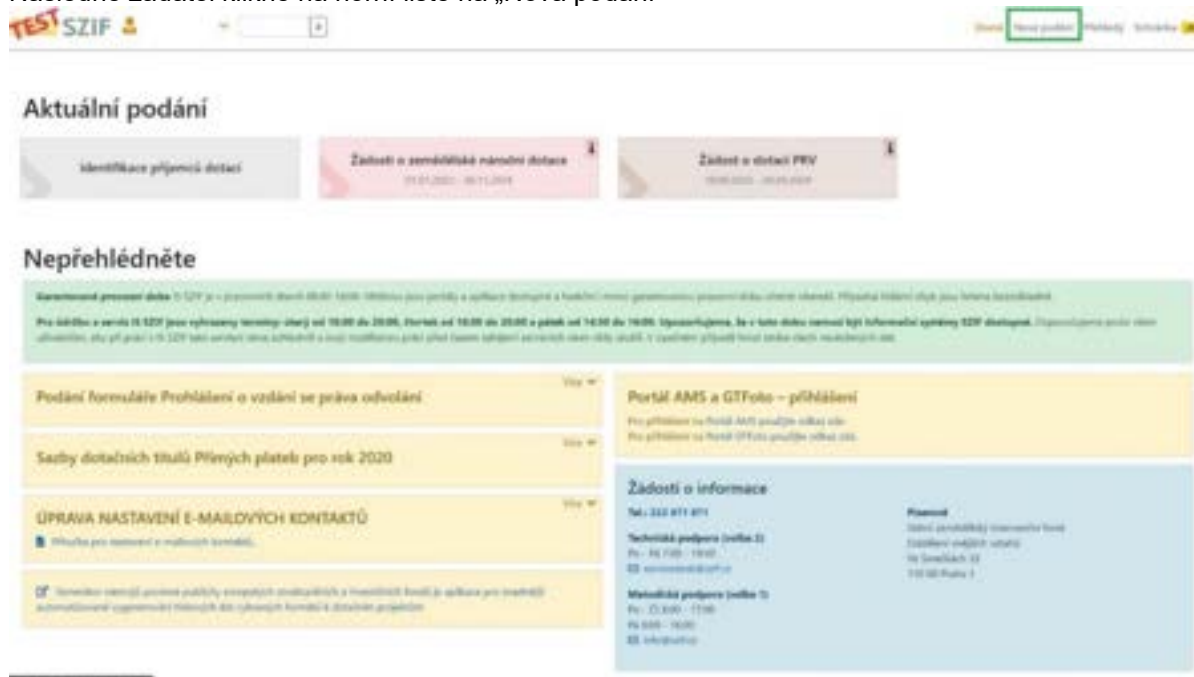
TEST SZIF

Úvod Nová podání Přehledy Schránka

Aktuální podání

Identifikace příjemců dotací

Žádosti o zemědělské národní dotace

Žádost o dotaci PRV

Nepřehlédněte

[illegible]

Podání formuláře Prohlášení o vzdání se práva odvolání

Více

Sazby dotačních titulů Přímých plateb pro rok 2020

Více

ÚPRAVA NASTAVENÍ E-MAILOVÝCH KONTAKTŮ

Více

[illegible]

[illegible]

Portál AMS a GTFoto – přihlášení

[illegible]

Žádosti o informace

Tel.: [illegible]

Technická podpora (volba 2)

Metodická podpora (volba 1)

Písemně

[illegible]